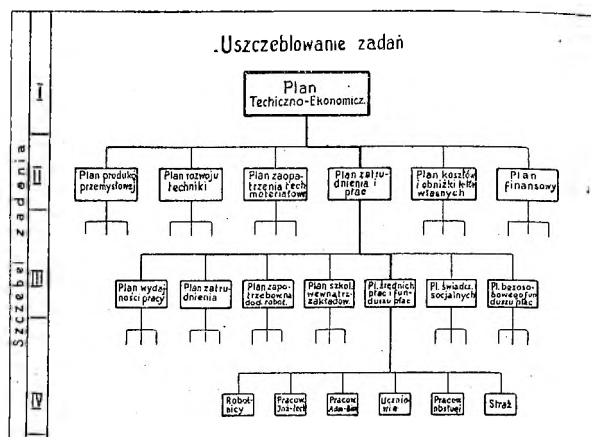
.Uszczeblowanie zadań

Szczebel zadania

I

II

III

IV

Plan Techiczno-Ekonomicz.

Plan produkcji przemysłowej

Plan rozwoju techniki

Plan zaopatrzenia i tech. materiałowe

Plan zatrudnienia i płac

Plan kosztów i obniżki kosztów własnych

Plan finansowy

Plan wydajności pracy

Plan zatrudnienia

Plan zapotrzebowania dod. robot.

Plan szkol. wewnątrz-zakładow.

Pl. średnich płac i funduszu płac

Pl. świadcz. socjalnych

Pl. bezosobowego funduszu płac

Robotnicy

Pracow. Inż.-tech.

Pracow. Adm.-Biur.

Uczniowie

Pracow. obsługi

Straż